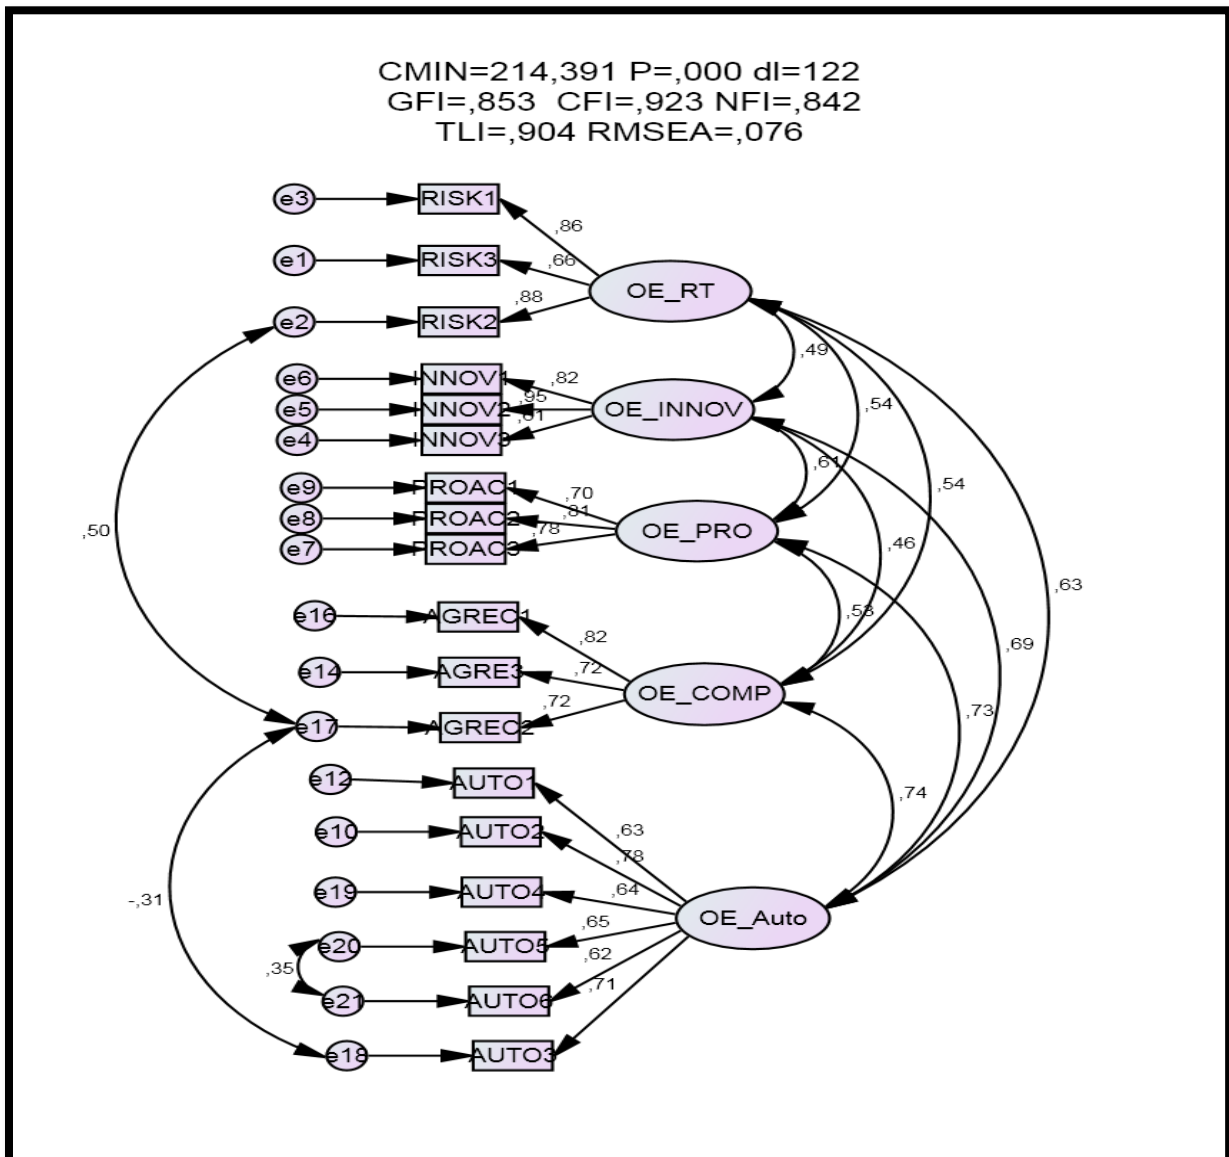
CMIN=214,391 P=,000 dl=122
GFI=,853 CFI=,923 NFI=,842
TLI=,904 RMSEA=,076

e3
RISK1
,86
e1
RISK3
,66
OE_RT
,88
e2
RISK2
,49
e6
INNOV1
,82
e5
INNOV2
,95
,81
OE_INNOV
e4
INNOV3
,54
,61
,54
e9
PROAC1
,70
,81
e8
PROAC2
OE_PRO
,78
e7
PROAC3
,50
,46
,63
e16
AGREC1
,58
,82
e14
AGRE3
,72
,69
OE_COMP
,72
e17
AGREC2
,73
e12
AUTO1
,74
,63
e10
AUTO2
,78
e19
AUTO4
,64
-,31
OE_Auto
,65
e20
AUTO5
,62
,35
e21
AUTO6
,71
e18
AUTO3